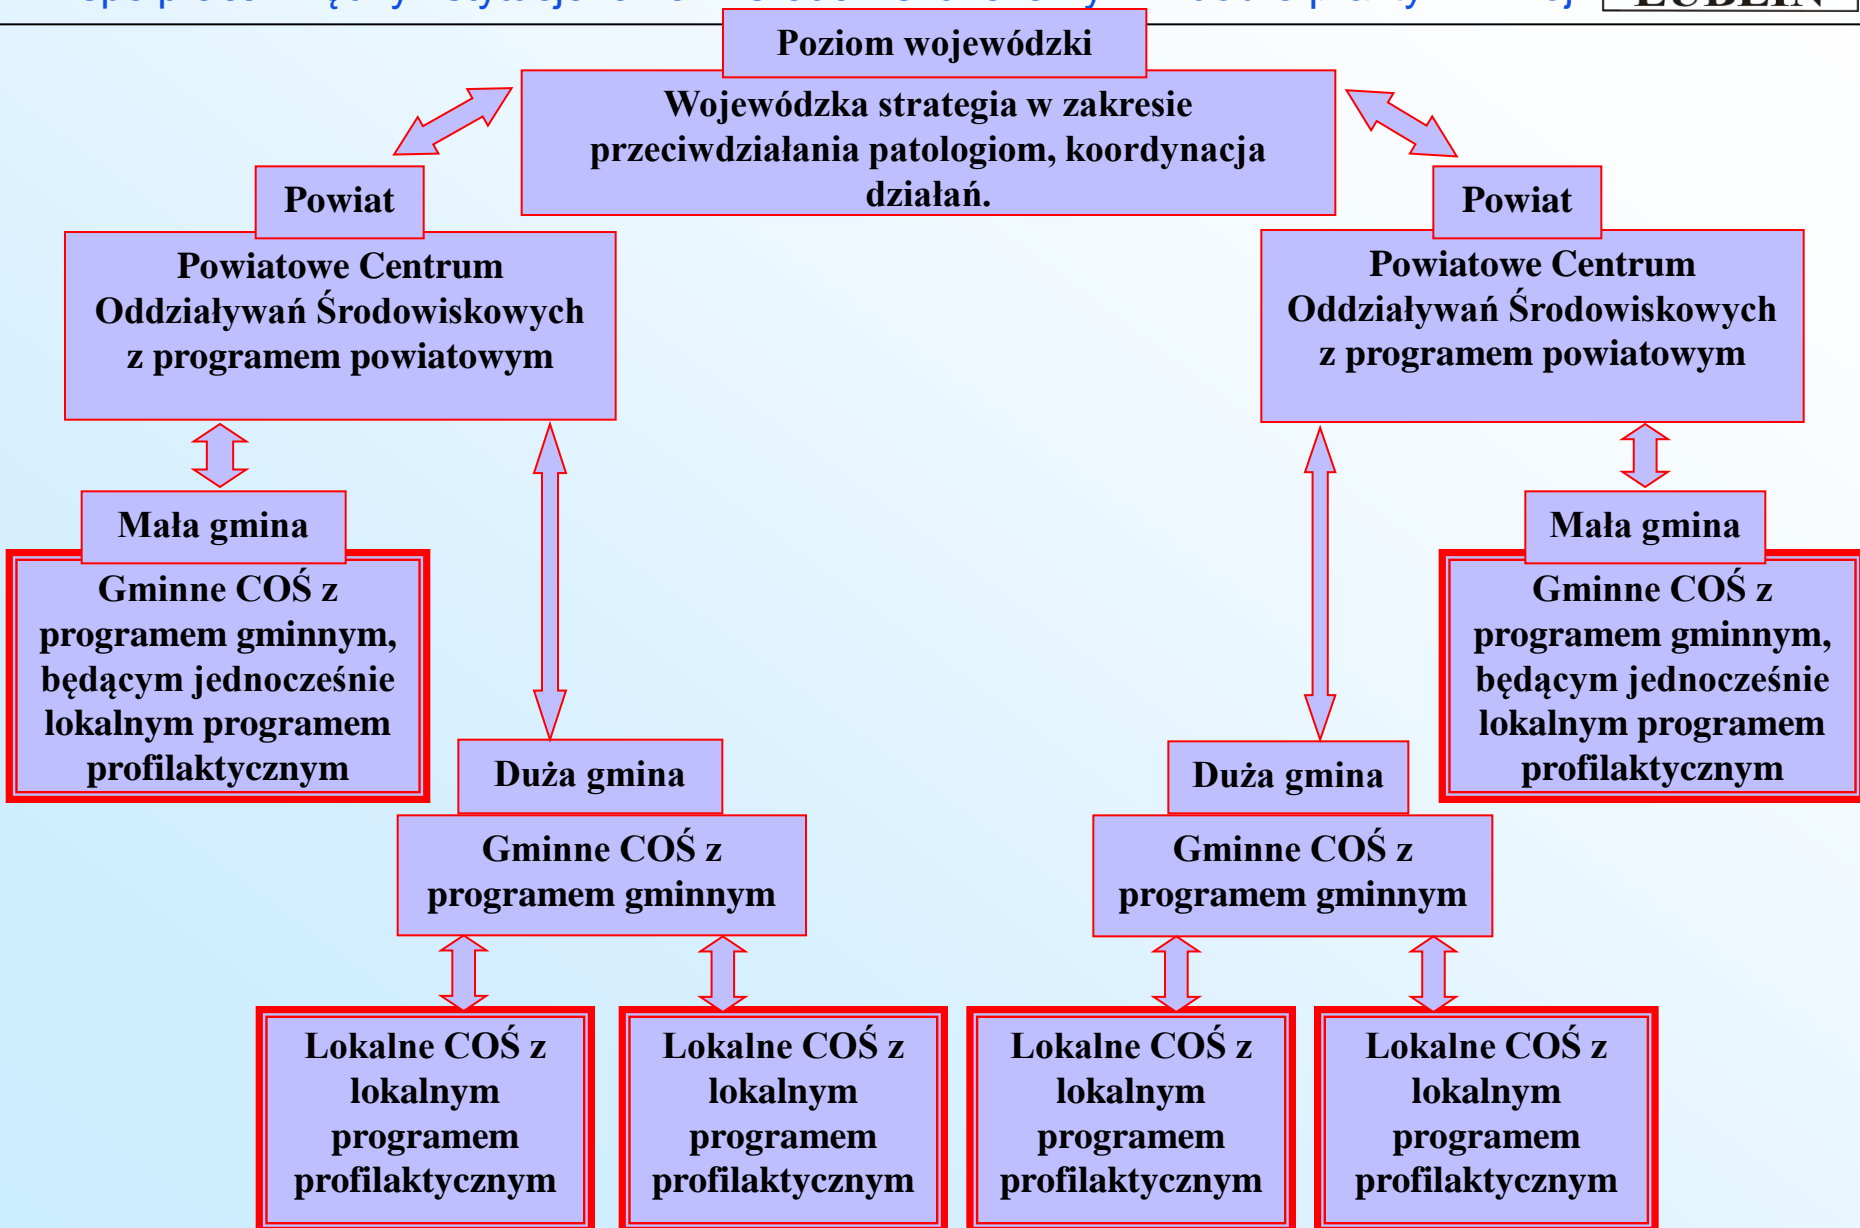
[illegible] LUBLIN

Poziom wojewódzki

Wojewódzka strategia w zakresie przeciwdziałania patologiom, koordynacja działań.

Powiat

Powiatowe Centrum Oddziaływań Środowiskowych z programem powiatowym

Powiat

Powiatowe Centrum Oddziaływań Środowiskowych z programem powiatowym

Mała gmina

Gminne COŚ z programem gminnym, będącym jednocześnie lokalnym programem profilaktycznym

Mała gmina

Gminne COŚ z programem gminnym, będącym jednocześnie lokalnym programem profilaktycznym

Duża gmina

Gminne COŚ z programem gminnym

Duża gmina

Gminne COŚ z programem gminnym

Lokalne COŚ z lokalnym programem profilaktycznym

Lokalne COŚ z lokalnym programem profilaktycznym

Lokalne COŚ z lokalnym programem profilaktycznym

Lokalne COŚ z lokalnym programem profilaktycznym